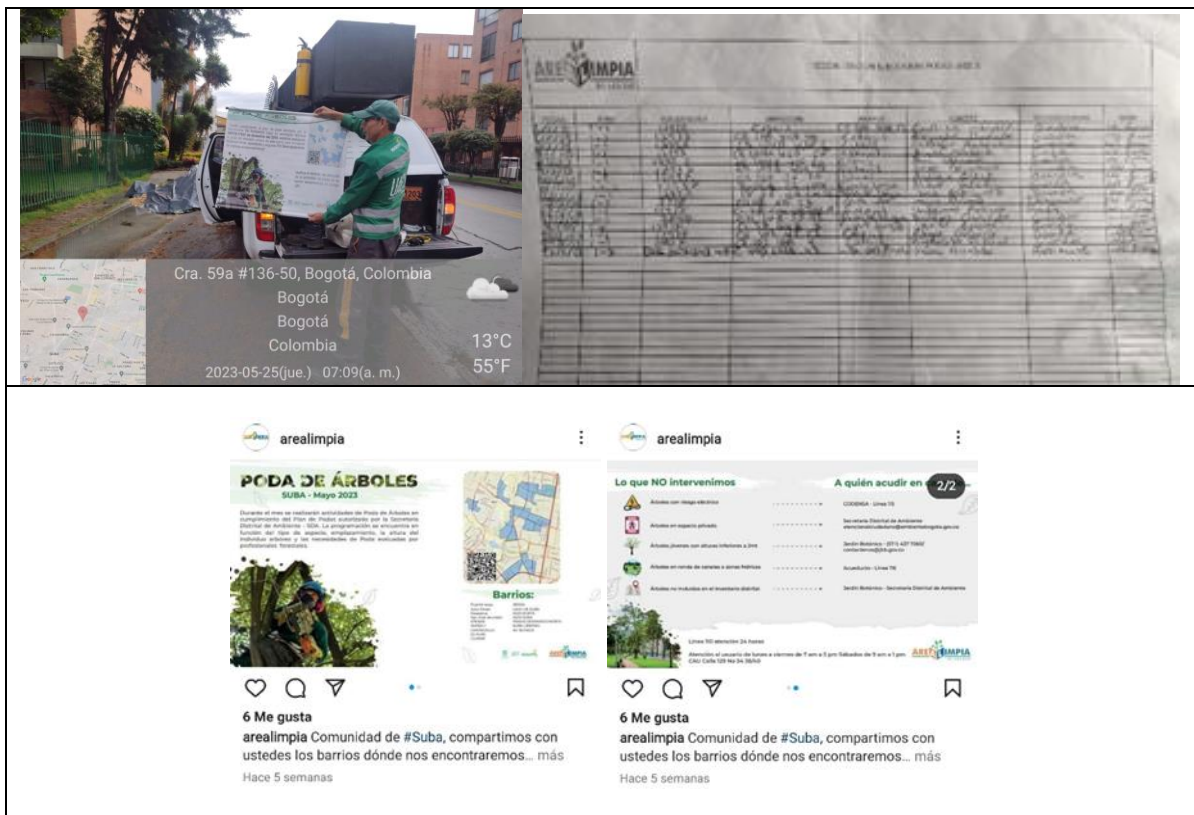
Cra. 59a #136-50, Bogotá, Colombia
Bogotá
Bogotá
Colombia
2023-05-25(jue.) 07:09(a. m.)
13°C
55°F

AREA LIMPIA
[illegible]

arealimpia

PODA DE ÁRBOLES
SUBA - Mayo 2023

Durante el mes se realizarán actividades de Poda de Árboles en cumplimiento del Plan de Podas autorizado por la Secretaría Distrital de Ambiente - SDA. La programación se encuentra en función del tipo de especie, emplazamiento, la altura del individuo arbóreo y las necesidades de Poda evaluadas por profesionales forestales.

Barrios:
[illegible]

6 Me gusta
arealimpia Comunidad de #Suba, compartimos con ustedes los barrios dónde nos encontraremos... más
Hace 5 semanas

arealimpia

Lo que NO intervenimos
A quién acudir en
2/2
Árboles con riesgo eléctrico — CODENSA - Línea 115
Árboles en espacio privado — Secretaría Distrital de Ambiente
Árboles jóvenes con alturas inferiores a 2mt — Jardín Botánico
Árboles en ronda de canales o zonas hídricas — Acueducto - Línea 116
Árboles no incluidos en el inventario distrital — Jardín Botánico - Secretaría Distrital de Ambiente
Línea 110 atención 24 horas
Atención al usuario de lunes a viernes de 7 am a 5 pm Sábados de 9 am a 1 pm
CAU Calle 129 No 54 38/40
AREA LIMPIA

6 Me gusta
arealimpia Comunidad de #Suba, compartimos con ustedes los barrios dónde nos encontraremos... más
Hace 5 semanas